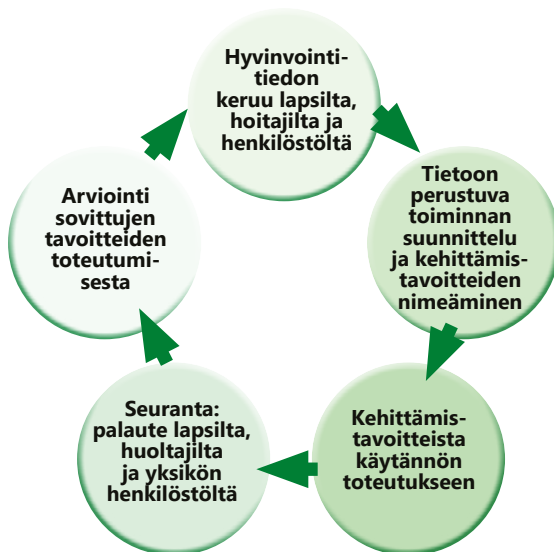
Hyvinvointitiedon keruu lapsilta, hoitajilta ja henkilöstöltä

Tietoon perustuva toiminnan suunnittelu ja kehittämistavoitteiden nimeäminen

Kehittämistavoitteista käytännön toteutukseen

Seuranta: palaute lapsilta, huoltajilta ja yksikön henkilöstöltä

Arviointi sovittujen tavoitteiden toteutumisesta